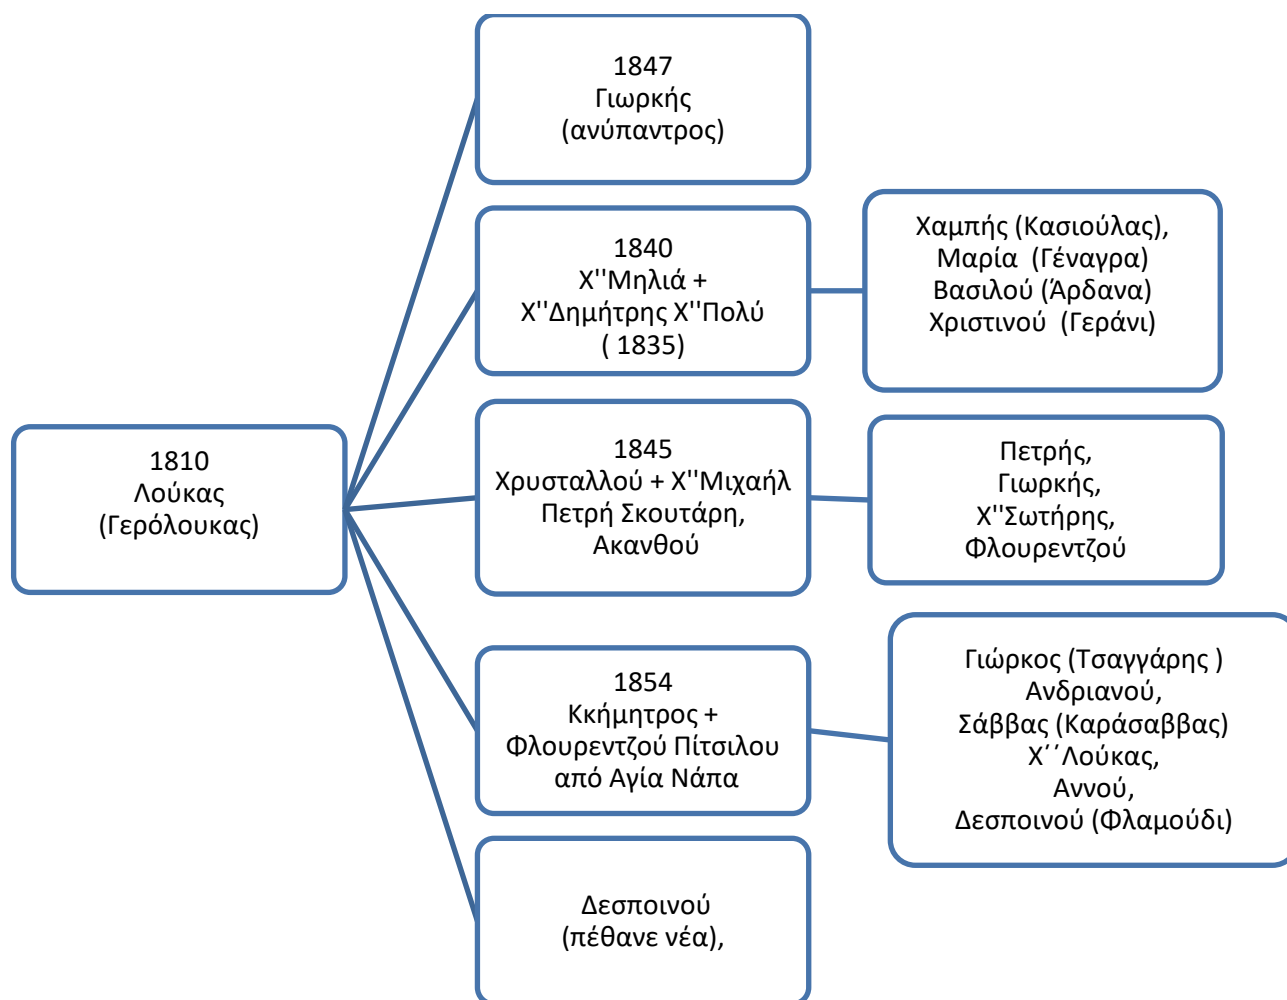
1810
Λούκας
(Γερόλουκας)

1847
Γιωρκής
(ανύπαντρος)

1840
Χ''Μηλιά +
Χ''Δημήτρης Χ''Πολύ
( 1835)

Χαμπής (Κασιούλας),
Μαρία (Γέναγρα)
Βασιλού (Άρδανα)
Χριστινού (Γεράνι)

1845
Χρυσταλλού + Χ''Μιχαήλ
Πετρή Σκουτάρη,
Ακανθού

Πετρής,
Γιωρκής,
Χ''Σωτήρης,
Φλουρεντζού

1854
Κκήμητρος +
Φλουρεντζού Πίτσιλου
από Αγία Νάπα

Γιώρκος (Τσαγγάρης )
Ανδριανού,
Σάββας (Καράσαββας)
Χ΄΄Λούκας,
Αννού,
Δεσποινού (Φλαμούδι)

Δεσποινού
(πέθανε νέα),